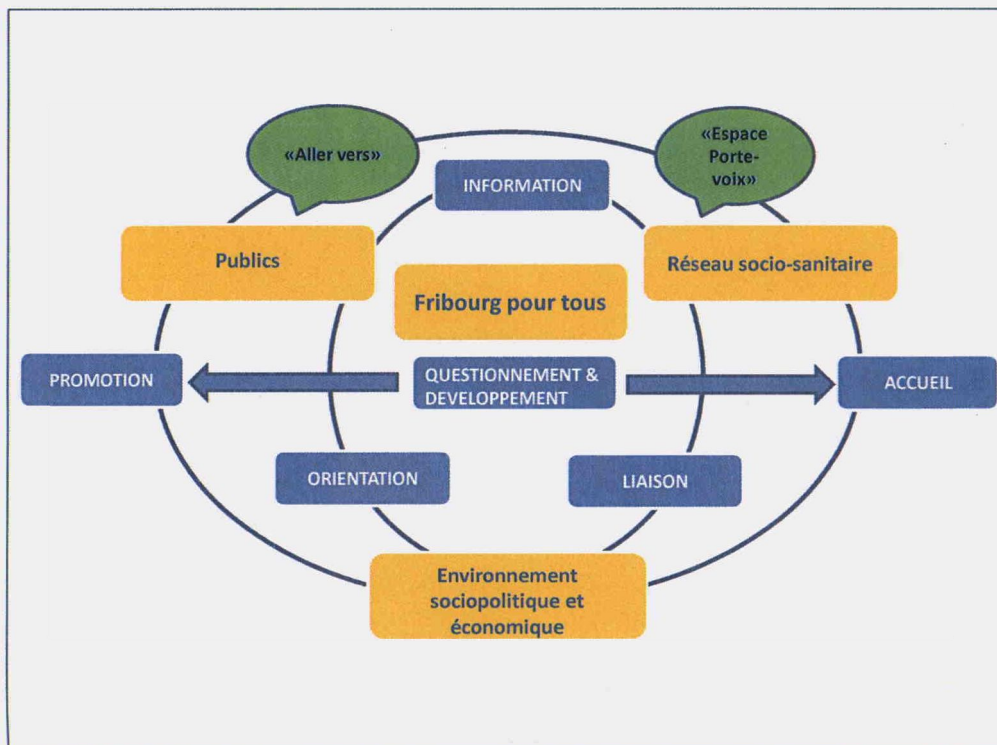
«Aller vers»

INFORMATION

«Espace Porte-voix»

Publics

Réseau socio-sanitaire

Fribourg pour tous

PROMOTION

QUESTIONNEMENT & DEVELOPPEMENT

ACCUEIL

ORIENTATION

LIAISON

Environnement sociopolitique et économique